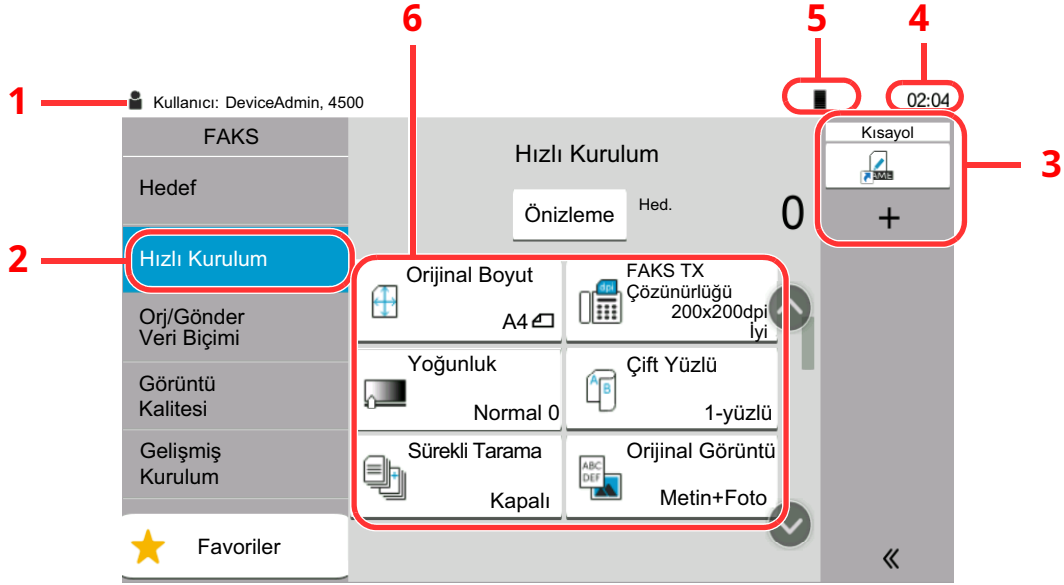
6 5 4

1 Kullanıcı: DeviceAdmin, 4500 02:04

FAKS

Hedef

2 Hızlı Kurulum

Orj/Gönder Veri Biçimi

Görüntü Kalitesi

Gelişmiş Kurulum

Favoriler

Hızlı Kurulum

Önizleme Hed. 0

Orijinal Boyut A4

FAKS TX Çözünürlüğü 200x200dpi İyi

Yoğunluk Normal 0

Çift Yüzlü 1-yüzlü

Sürekli Tarama Kapalı

Orijinal Görüntü Metin+Foto

Kısayol

+

3

«